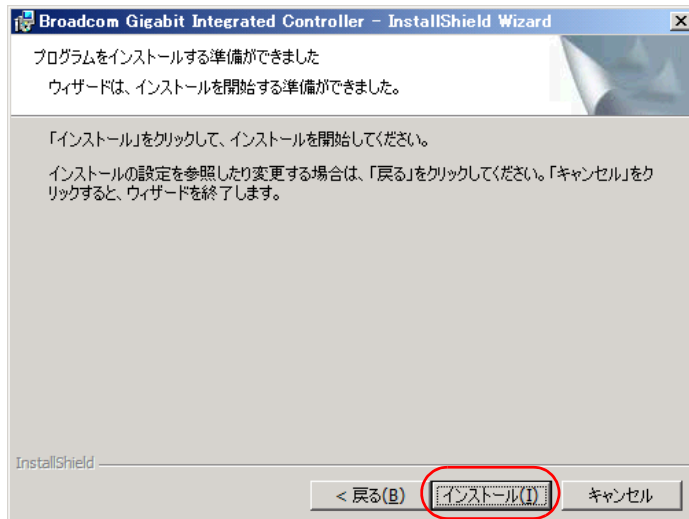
Broadcom Gigabit Integrated Controller - InstallShield Wizard

プログラムをインストールする準備ができました

ウィザードは、インストールを開始する準備ができました。

「インストール」をクリックして、インストールを開始してください。

インストールの設定を参照したり変更する場合は、「戻る」をクリックしてください。「キャンセル」をクリックすると、ウィザードを終了します。

InstallShield

< 戻る(B)

インストール(I)

キャンセル